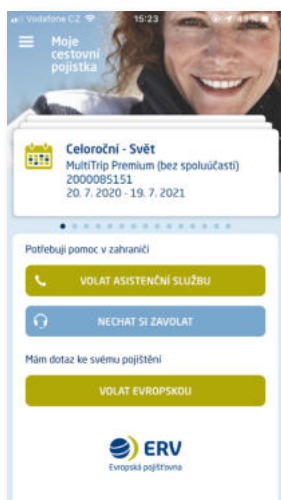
Vodafone CZ 15:23 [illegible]

Moje cestovní pojistka

Celoroční - Svět
MultiTrip Premium (bez spoluúčasti)
2000085151
20. 7. 2020 - 19. 7. 2021

Potřebuji pomoc v zahraničí

VOLAT ASISTENČNÍ SLUŽBU

NECHAT SI ZAVOLAT

Mám dotaz ke svému pojištění

VOLAT EVROPSKOU

ERV
Evropská pojišťovna